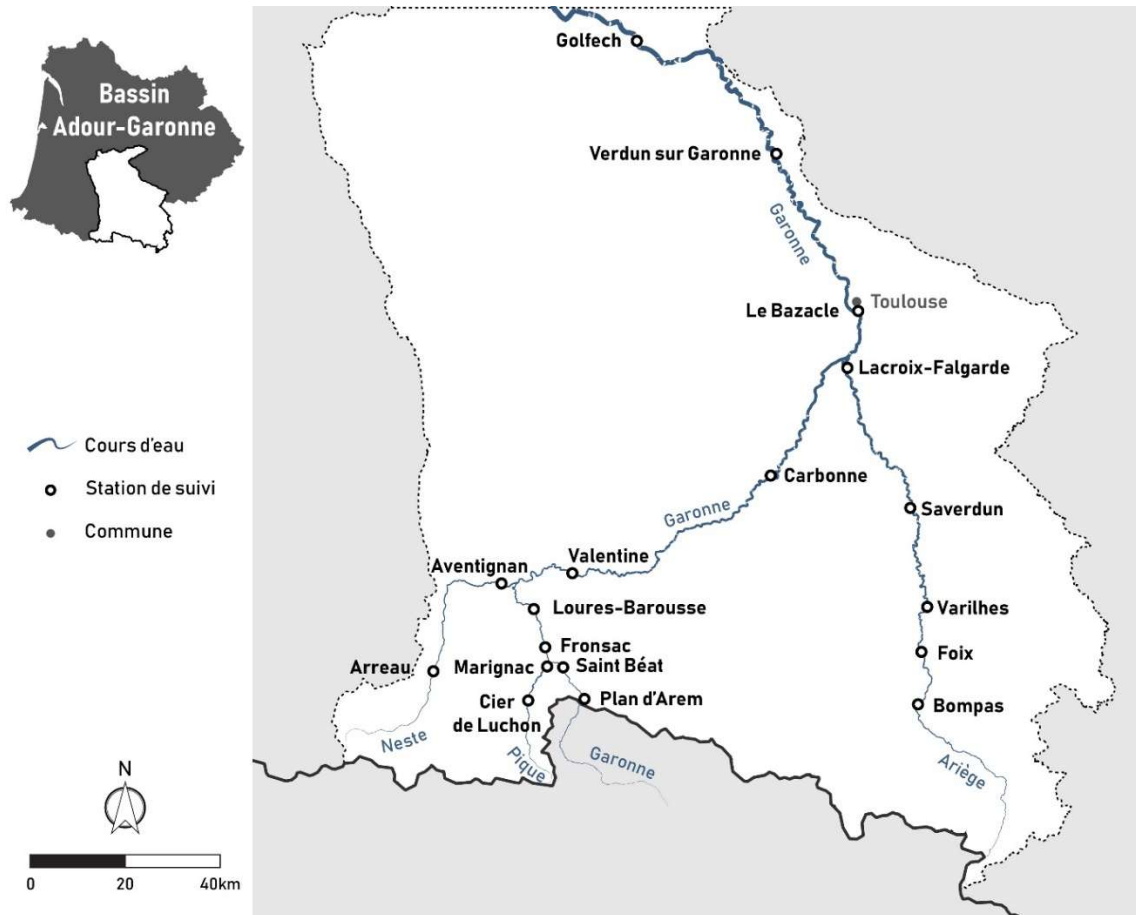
Bassin Adour-Garonne

Golfech

Verdun sur Garonne

Garonne

Toulouse

Le Bazacle

Lacroix-Falgarde

Cours d'eau

Station de suivi

Commune

Carbonne

Saverdun

Garonne

Valentine

Aventignan

Loures-Barousse

Varilhes

Fronsac

Foix

Arreau

Marignac

Saint Béat

Cier de Luchon

Plan d'Arem

Bompas

Neste

Pique

Garonne

Ariège

N

0

20

40km